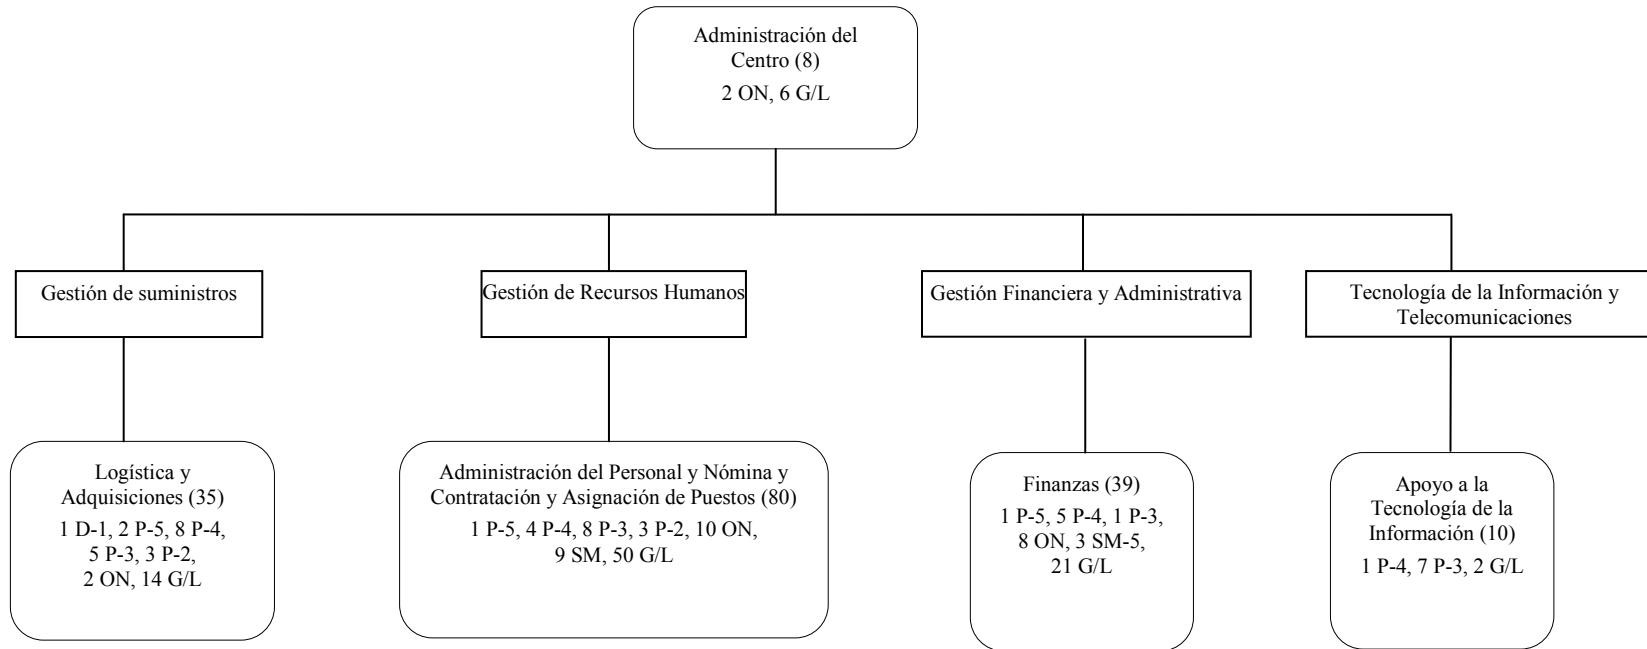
Administración del Centro (8)
2 ON, 6 G/L

Gestión de suministros

Gestión de Recursos Humanos

Gestión Financiera y Administrativa

Tecnología de la Información y Telecomunicaciones

Logística y Adquisiciones (35)
1 D-1, 2 P-5, 8 P-4, 5 P-3, 3 P-2, 2 ON, 14 G/L

Administración del Personal y Nómina y Contratación y Asignación de Puestos (80)
1 P-5, 4 P-4, 8 P-3, 3 P-2, 10 ON, 9 SM, 50 G/L

Finanzas (39)
1 P-5, 5 P-4, 1 P-3, 8 ON, 3 SM-5, 21 G/L

Apoyo a la Tecnología de la Información (10)
1 P-4, 7 P-3, 2 G/L